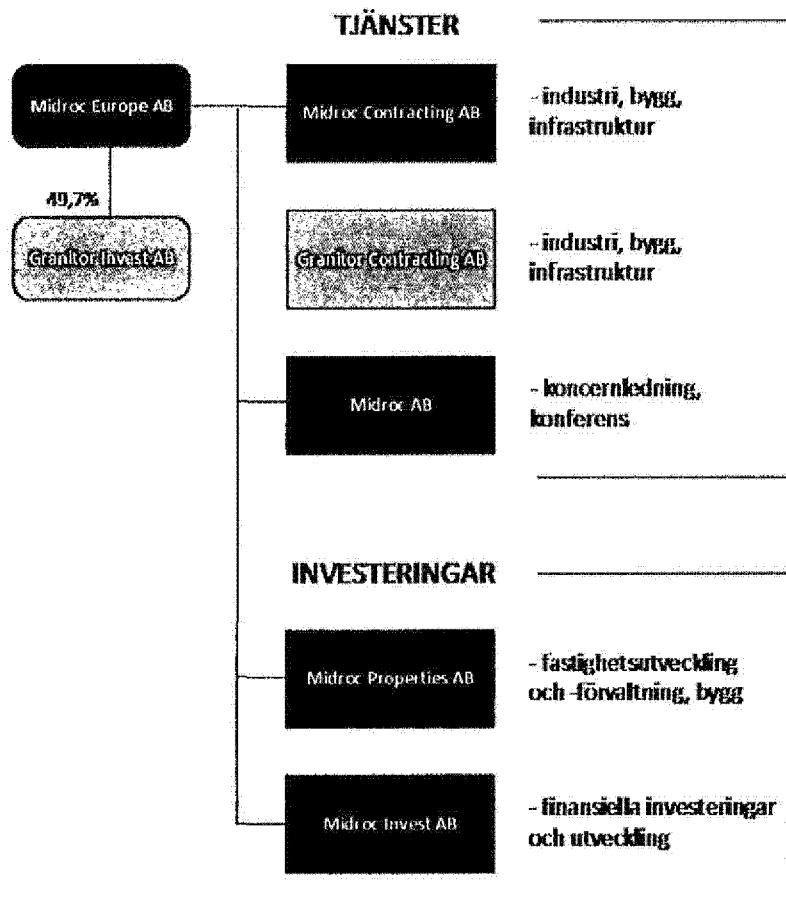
TJÄNSTER

Midroc Europe AB

49,7%

Granitor Invest AB

Midroc Contracting AB

- industri, bygg, infrastruktur

Granitor Contracting AB

- industri, bygg, infrastruktur

Midroc AB

- koncernledning, konferens

INVESTERINGAR

Midroc Properties AB

- fastighetsutveckling och -förvaltning, bygg

Midroc Invest AB

- finansiella investeringar och utveckling